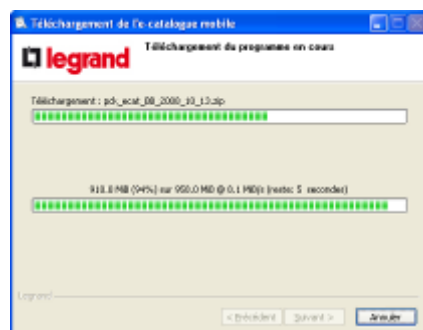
Téléchargement de l'e-catalogue mobile

legrand

Téléchargement du programme en cours

Téléchargement : pdc_ecat_08_2008_10_13.zip

910.8 MB (94%) sur 950.0 MB @ 0.1 MB/s (reste: 5 secondes)

Legrand

< Précédent

Suivant >

Annuler